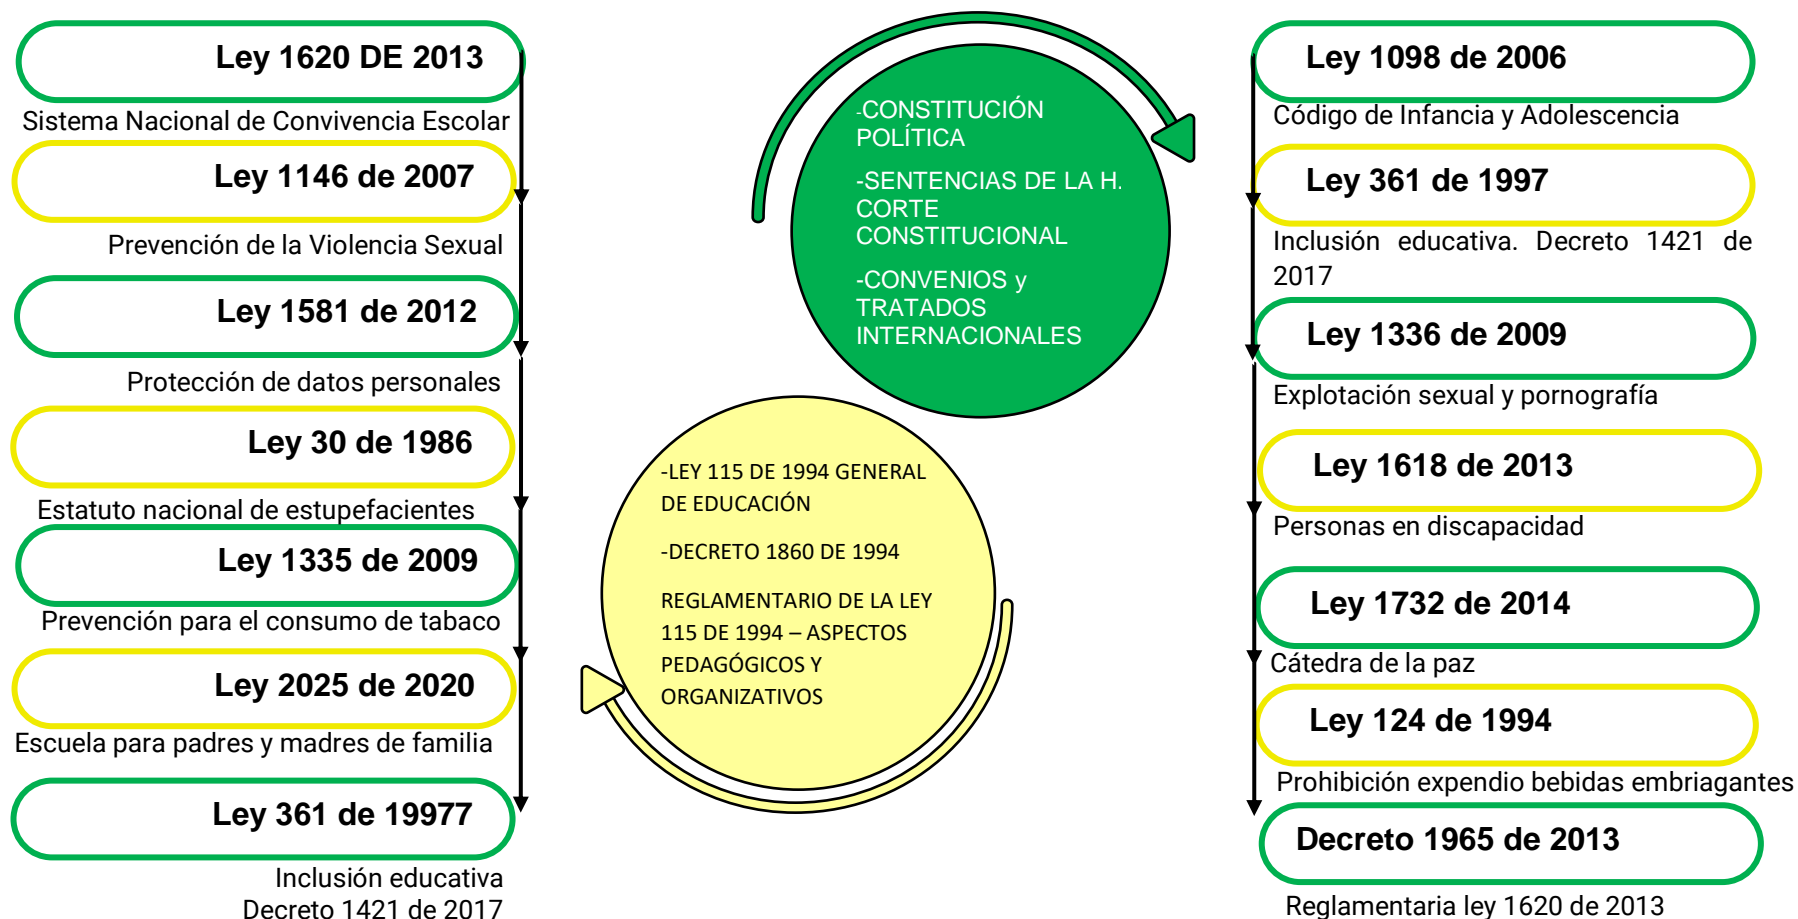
Ley 1620 DE 2013

Sistema Nacional de Convivencia Escolar

Ley 1146 de 2007

Prevención de la Violencia Sexual

Ley 1581 de 2012

Protección de datos personales

Ley 30 de 1986

Estatuto nacional de estupefacientes

Ley 1335 de 2009

Prevención para el consumo de tabaco

Ley 2025 de 2020

Escuela para padres y madres de familia

Ley 361 de 19977

Inclusión educativa Decreto 1421 de 2017

-CONSTITUCIÓN POLÍTICA

-SENTENCIAS DE LA H. CORTE CONSTITUCIONAL

-CONVENIOS y TRATADOS INTERNACIONALES

-LEY 115 DE 1994 GENERAL DE EDUCACIÓN

-DECRETO 1860 DE 1994

REGLAMENTARIO DE LA LEY 115 DE 1994 – ASPECTOS PEDAGÓGICOS Y ORGANIZATIVOS

Ley 1098 de 2006

Código de Infancia y Adolescencia

Ley 361 de 1997

Inclusión educativa. Decreto 1421 de 2017

Ley 1336 de 2009

Explotación sexual y pornografía

Ley 1618 de 2013

Personas en discapacidad

Ley 1732 de 2014

Cátedra de la paz

Ley 124 de 1994

Prohibición expendio bebidas embriagantes

Decreto 1965 de 2013

Reglamentaria ley 1620 de 2013